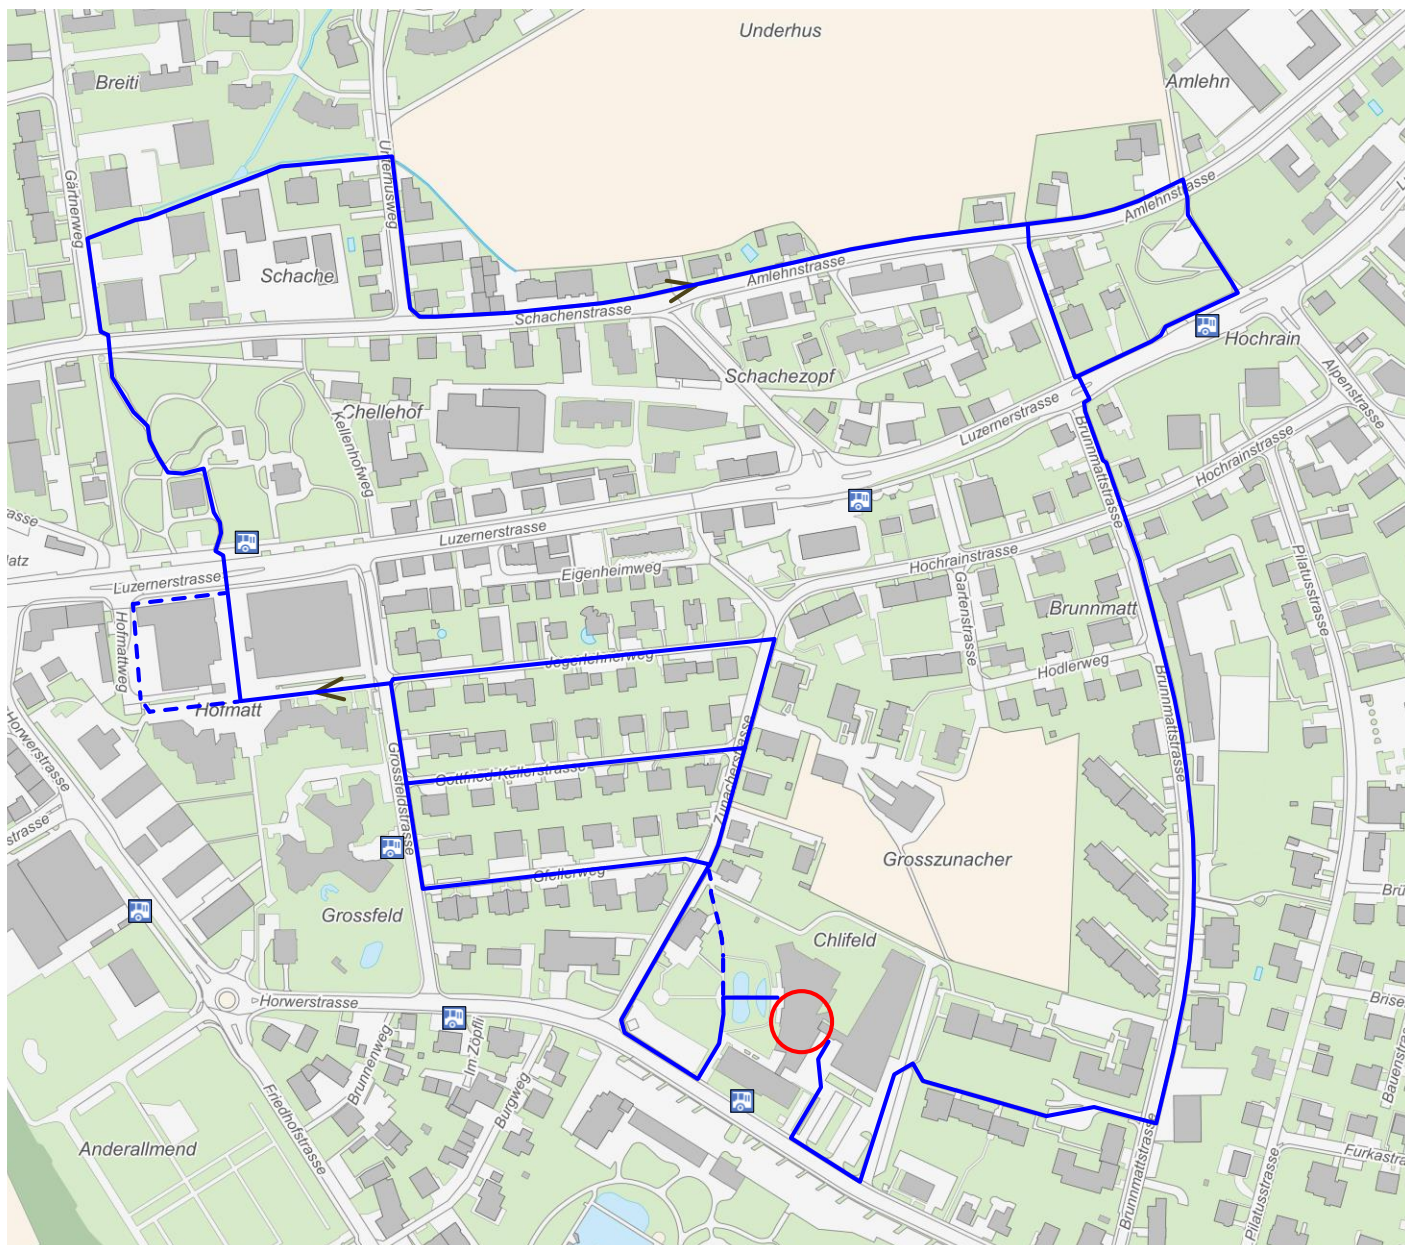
Underhus

Breiti

Amlehn

Gärtnerweg

Unterhusweg

Amlehnstrasse

Schache

Amlehnstrasse

Schachenstrasse

Hochrain

Schachezopf

Alpenstrasse

Chellehof

Kellenhofweg

Luzernerstrasse

Brunnmattstrasse

Hochrainstrasse

asse

Luzernerstrasse

atz

Eigenheimweg

Hochrainstrasse

Luzernerstrasse

Gartenstrasse

Brunnmatt

Pilatusstrasse

Hofmattweg

Jegenhennerweg

Hodlerweg

Hofmatt

Brunnmattstrasse

Horwerstrasse

Zunacherstrasse

Gottfried-Kellerstrasse

strasse

Grossfeldstrasse

Grosszunacher

Stellerweg

Bru

Grossfeld

Chlifeld

Horwerstrasse

Brise

Im Zöpfli

Brunnenweg

Burgweg

Bauernstrasse

Friedhofstrasse

Anderallmend

Brunnmattstrasse

Furkastra

Pilatusstrasse